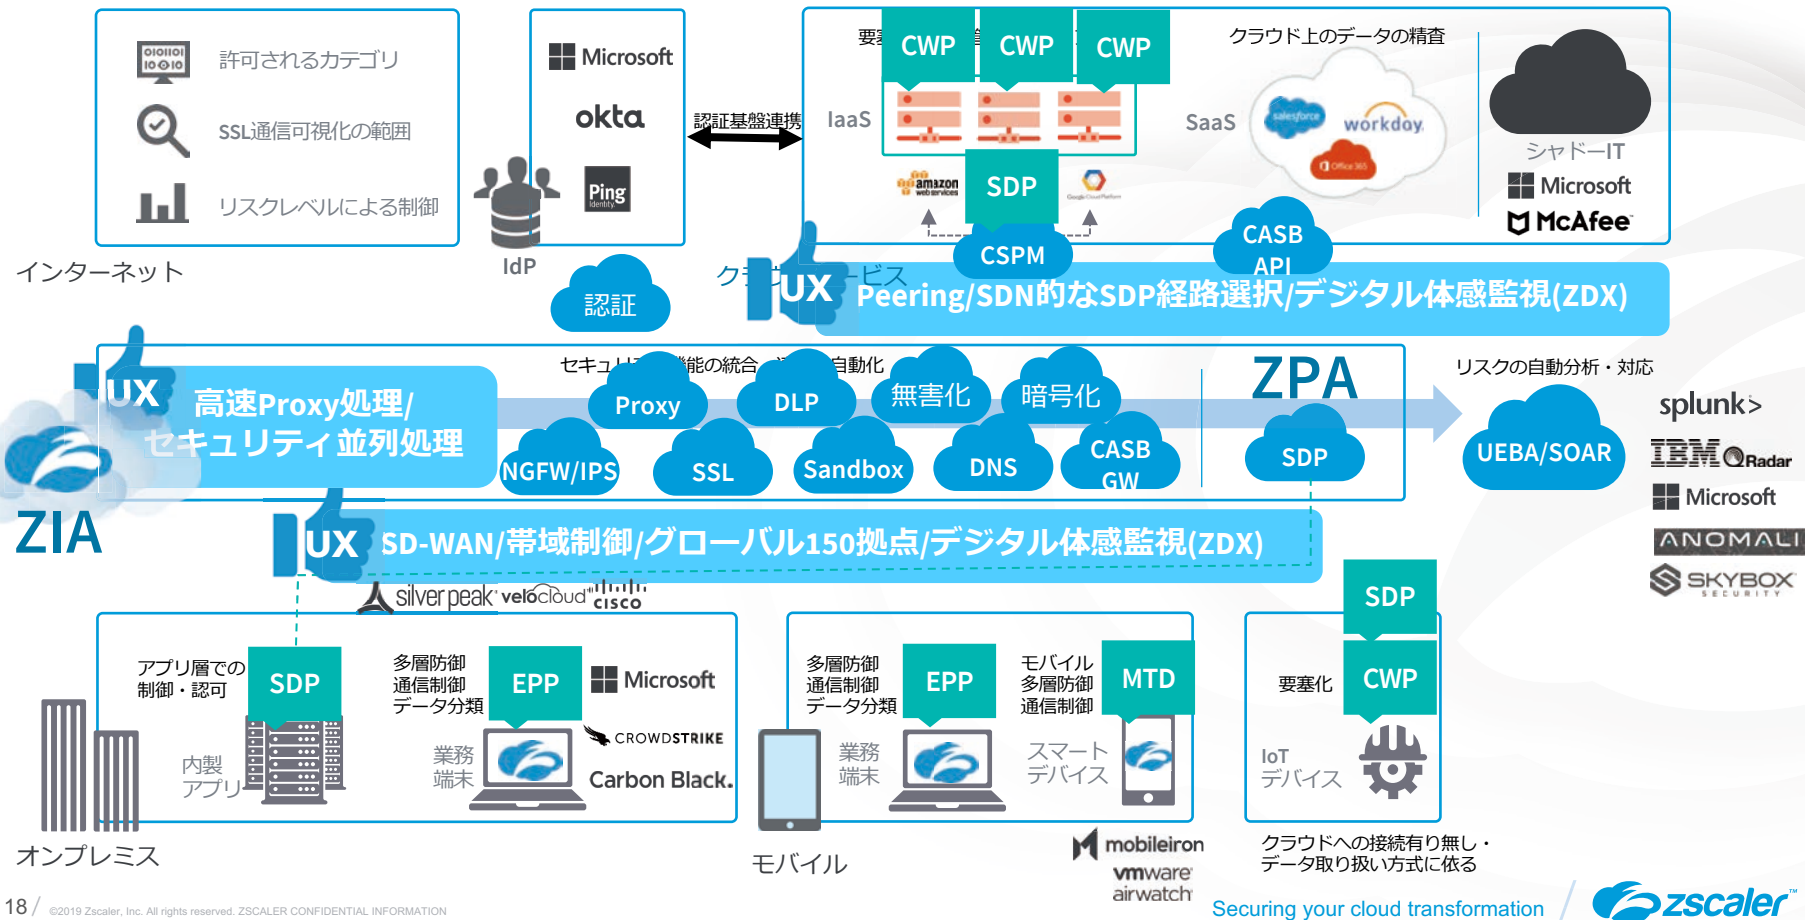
許可されるカテゴリ

SSL通信可視化の範囲

リスクレベルによる制御

インターネット

Microsoft

okta

Ping

IdP

認証基盤連携

認証

要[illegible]

CWP CWP CWP

IaaS

amazon web services

SDP

CSPM

クラウド上のデータの精査

SaaS

salesforce workday Office 365

CASB API

シャドーIT

Microsoft

McAfee

クラ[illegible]UX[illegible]ービス

Peering/SDN的なSDP経路選択/デジタル体感監視(ZDX)

UX

高速Proxy処理/ セキュリティ並列処理

ZIA

セキュリ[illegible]能の統合・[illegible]自動化

Proxy DLP 無害化 暗号化

NGFW/IPS SSL Sandbox DNS CASB GW

ZPA

SDP

リスクの自動分析・対応

UEBA/SOAR

splunk>

IBM QRadar

Microsoft

ANOMALI

SKYBOX SECURITY

UX

SD-WAN/帯域制御/グローバル150拠点/デジタル体感監視(ZDX)

silver peak velocloud cisco

アプリ層での制御・認可

SDP

内製アプリ

多層防御 通信制御 データ分類

EPP

Microsoft

CROWDSTRIKE

Carbon Black.

業務端末

オンプレミス

多層防御 通信制御 データ分類

EPP

業務端末

モバイル 多層防御 通信制御

MTD

スマートデバイス

モバイル

mobileiron

vmware airwatch

SDP

要塞化

CWP

IoT デバイス

クラウドへの接続有り無し・データ取り扱い方式に依る

18 / ©2019 Zscaler, Inc. All rights reserved. ZSCALER CONFIDENTIAL INFORMATION

Securing your cloud transformation

zscaler